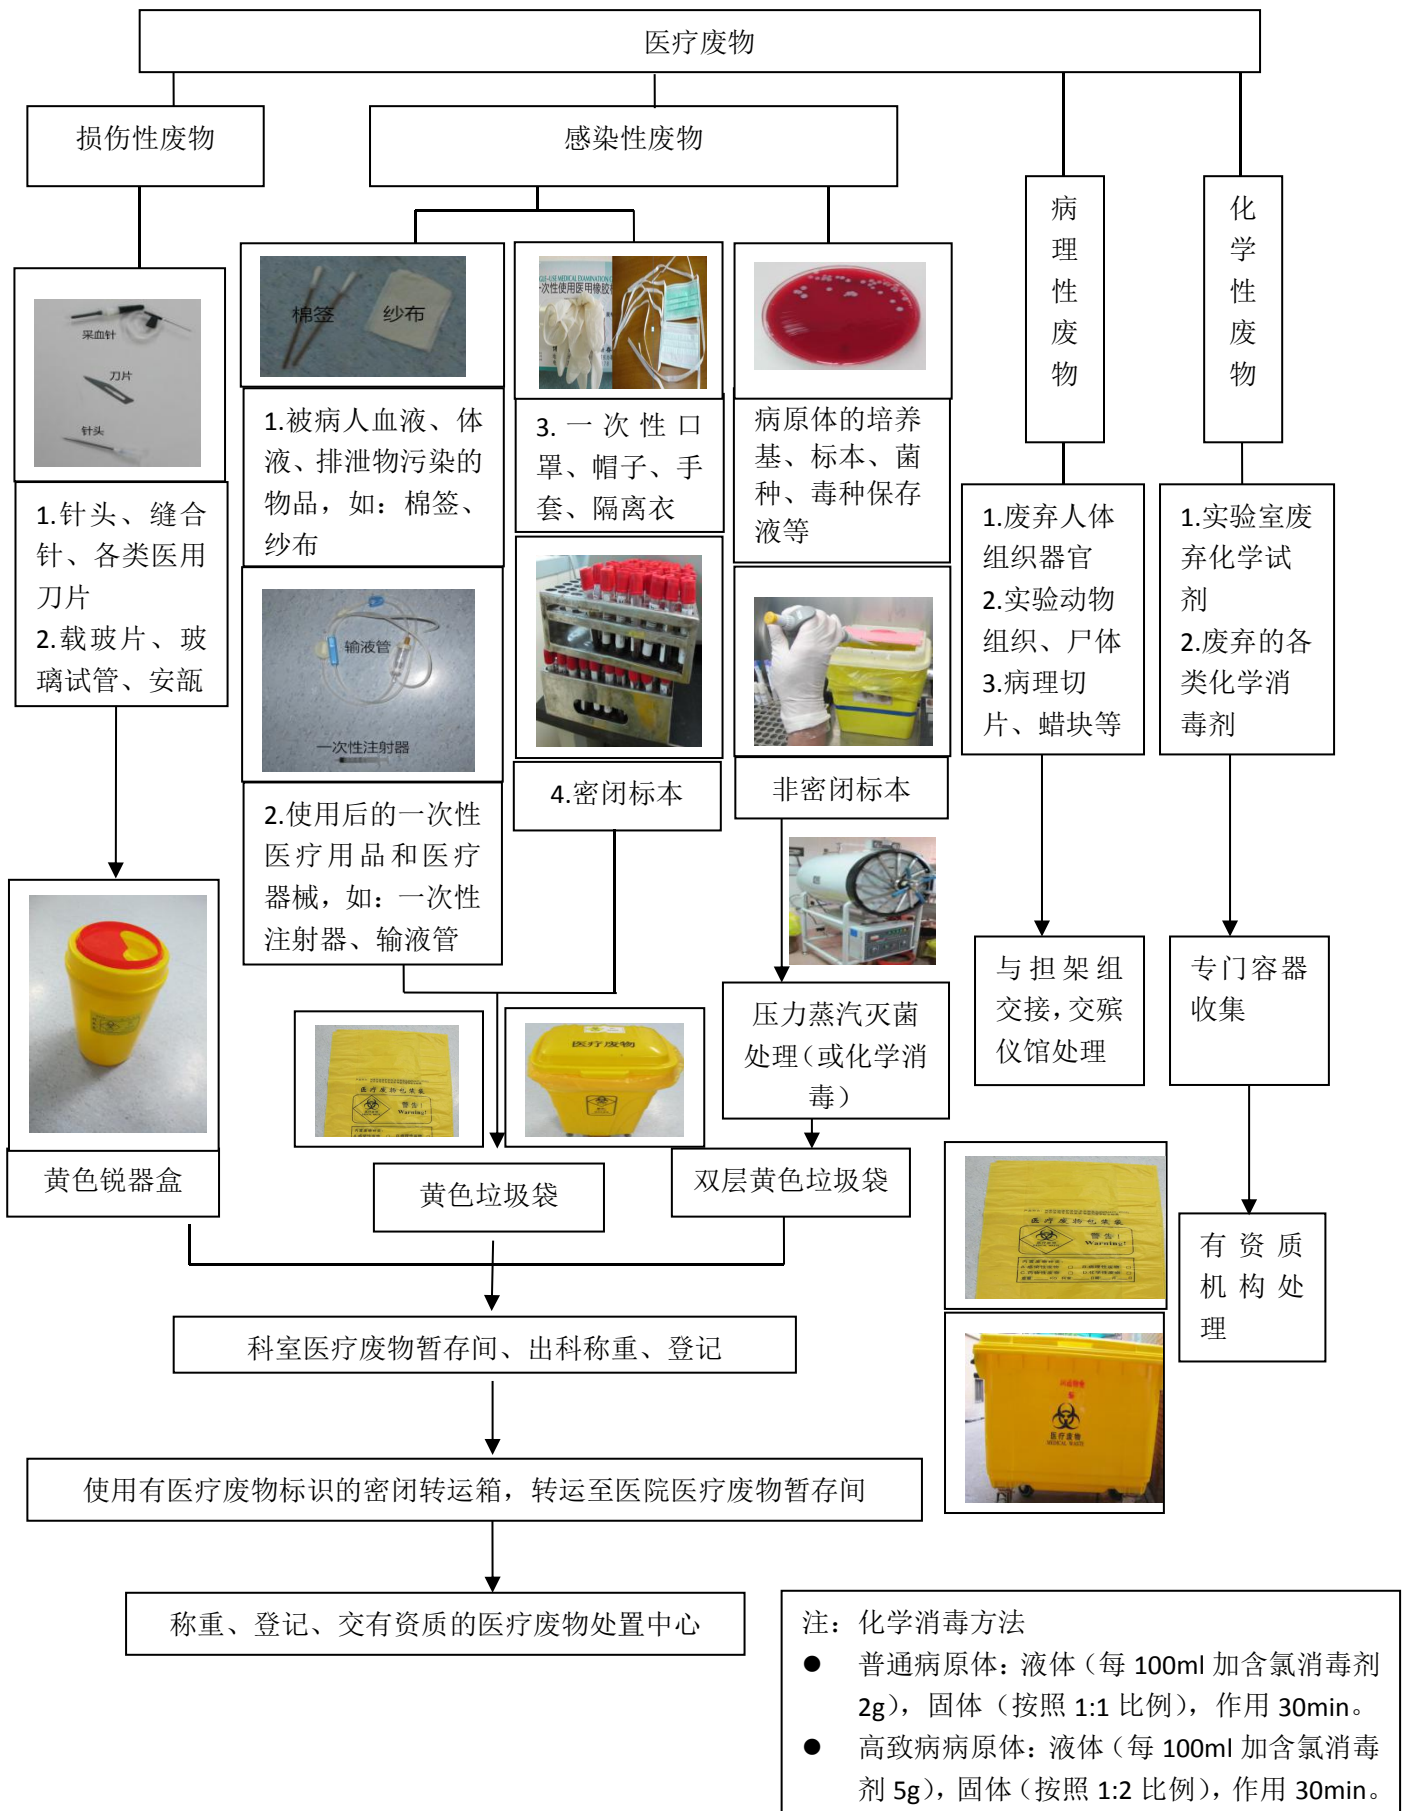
医疗废物

损伤性废物

感染性废物

病理性废物

化学性废物

采血针
刀片
针头

1.针头、缝合针、各类医用刀片
2.载玻片、玻璃试管、安瓿

棉签 纱布

1.被病人血液、体液、排泄物污染的物品，如：棉签、纱布

3.一次性口罩、帽子、手套、隔离衣

病原体的培养基、标本、菌种、毒种保存液等

输液管
一次性注射器

2.使用后的一次性医疗用品和医疗器械，如：一次性注射器、输液管

4.密闭标本

非密闭标本

1.废弃人体组织器官
2.实验动物组织、尸体
3.病理切片、蜡块等

1.实验室废弃化学试剂
2.废弃的各类化学消毒剂

压力蒸汽灭菌处理（或化学消毒）

与担架组交接，交殡仪馆处理

专门容器收集

医疗废物

黄色锐器盒

黄色垃圾袋

双层黄色垃圾袋

有资质机构处理

科室医疗废物暂存间、出科称重、登记

使用有医疗废物标识的密闭转运箱，转运至医院医疗废物暂存间

称重、登记、交有资质的医疗废物处置中心

注：化学消毒方法
● 普通病原体：液体（每 100ml 加含氯消毒剂 2g），固体（按照 1:1 比例），作用 30min。
● 高致病病原体：液体（每 100ml 加含氯消毒剂 5g），固体（按照 1:2 比例），作用 30min。